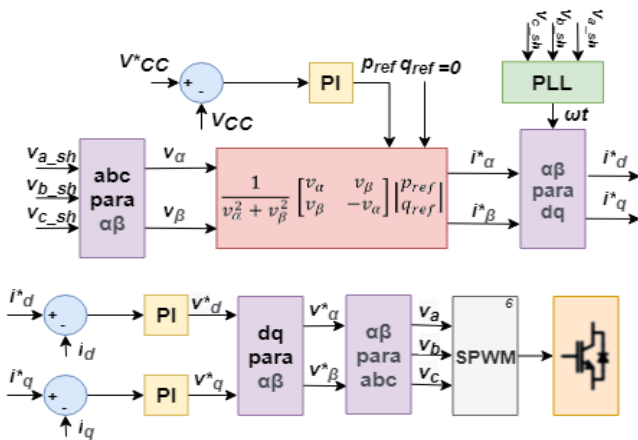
$v_{c\_sh}$ $v_{b\_sh}$ $v_{a\_sh}$

V*CC

+

-

$V_{CC}$

PI

$p_{ref}$ $q_{ref}=0$

PLL

ωt

$v_{a\_sh}$

$v_{b\_sh}$

$v_{c\_sh}$

abc para αβ

$v_\alpha$

$v_\beta$

$\frac{1}{v_\alpha^2+v_\beta^2}\begin{bmatrix} v_\alpha & v_\beta \\ v_\beta & -v_\alpha \end{bmatrix}\begin{bmatrix} p_{ref} \\ q_{ref} \end{bmatrix}$

$i^*_\alpha$

$i^*_\beta$

αβ para dq

$i^*_d$

$i^*_q$

$i^*_d$

+

-

$i_d$

PI

$v^*_d$

dq para αβ

$v^*_\alpha$

$v^*_\beta$

αβ para abc

$v_a$

$v_b$

$v_c$

6

SPWM

$i^*_q$

+

-

$i_q$

PI

$v^*_q$